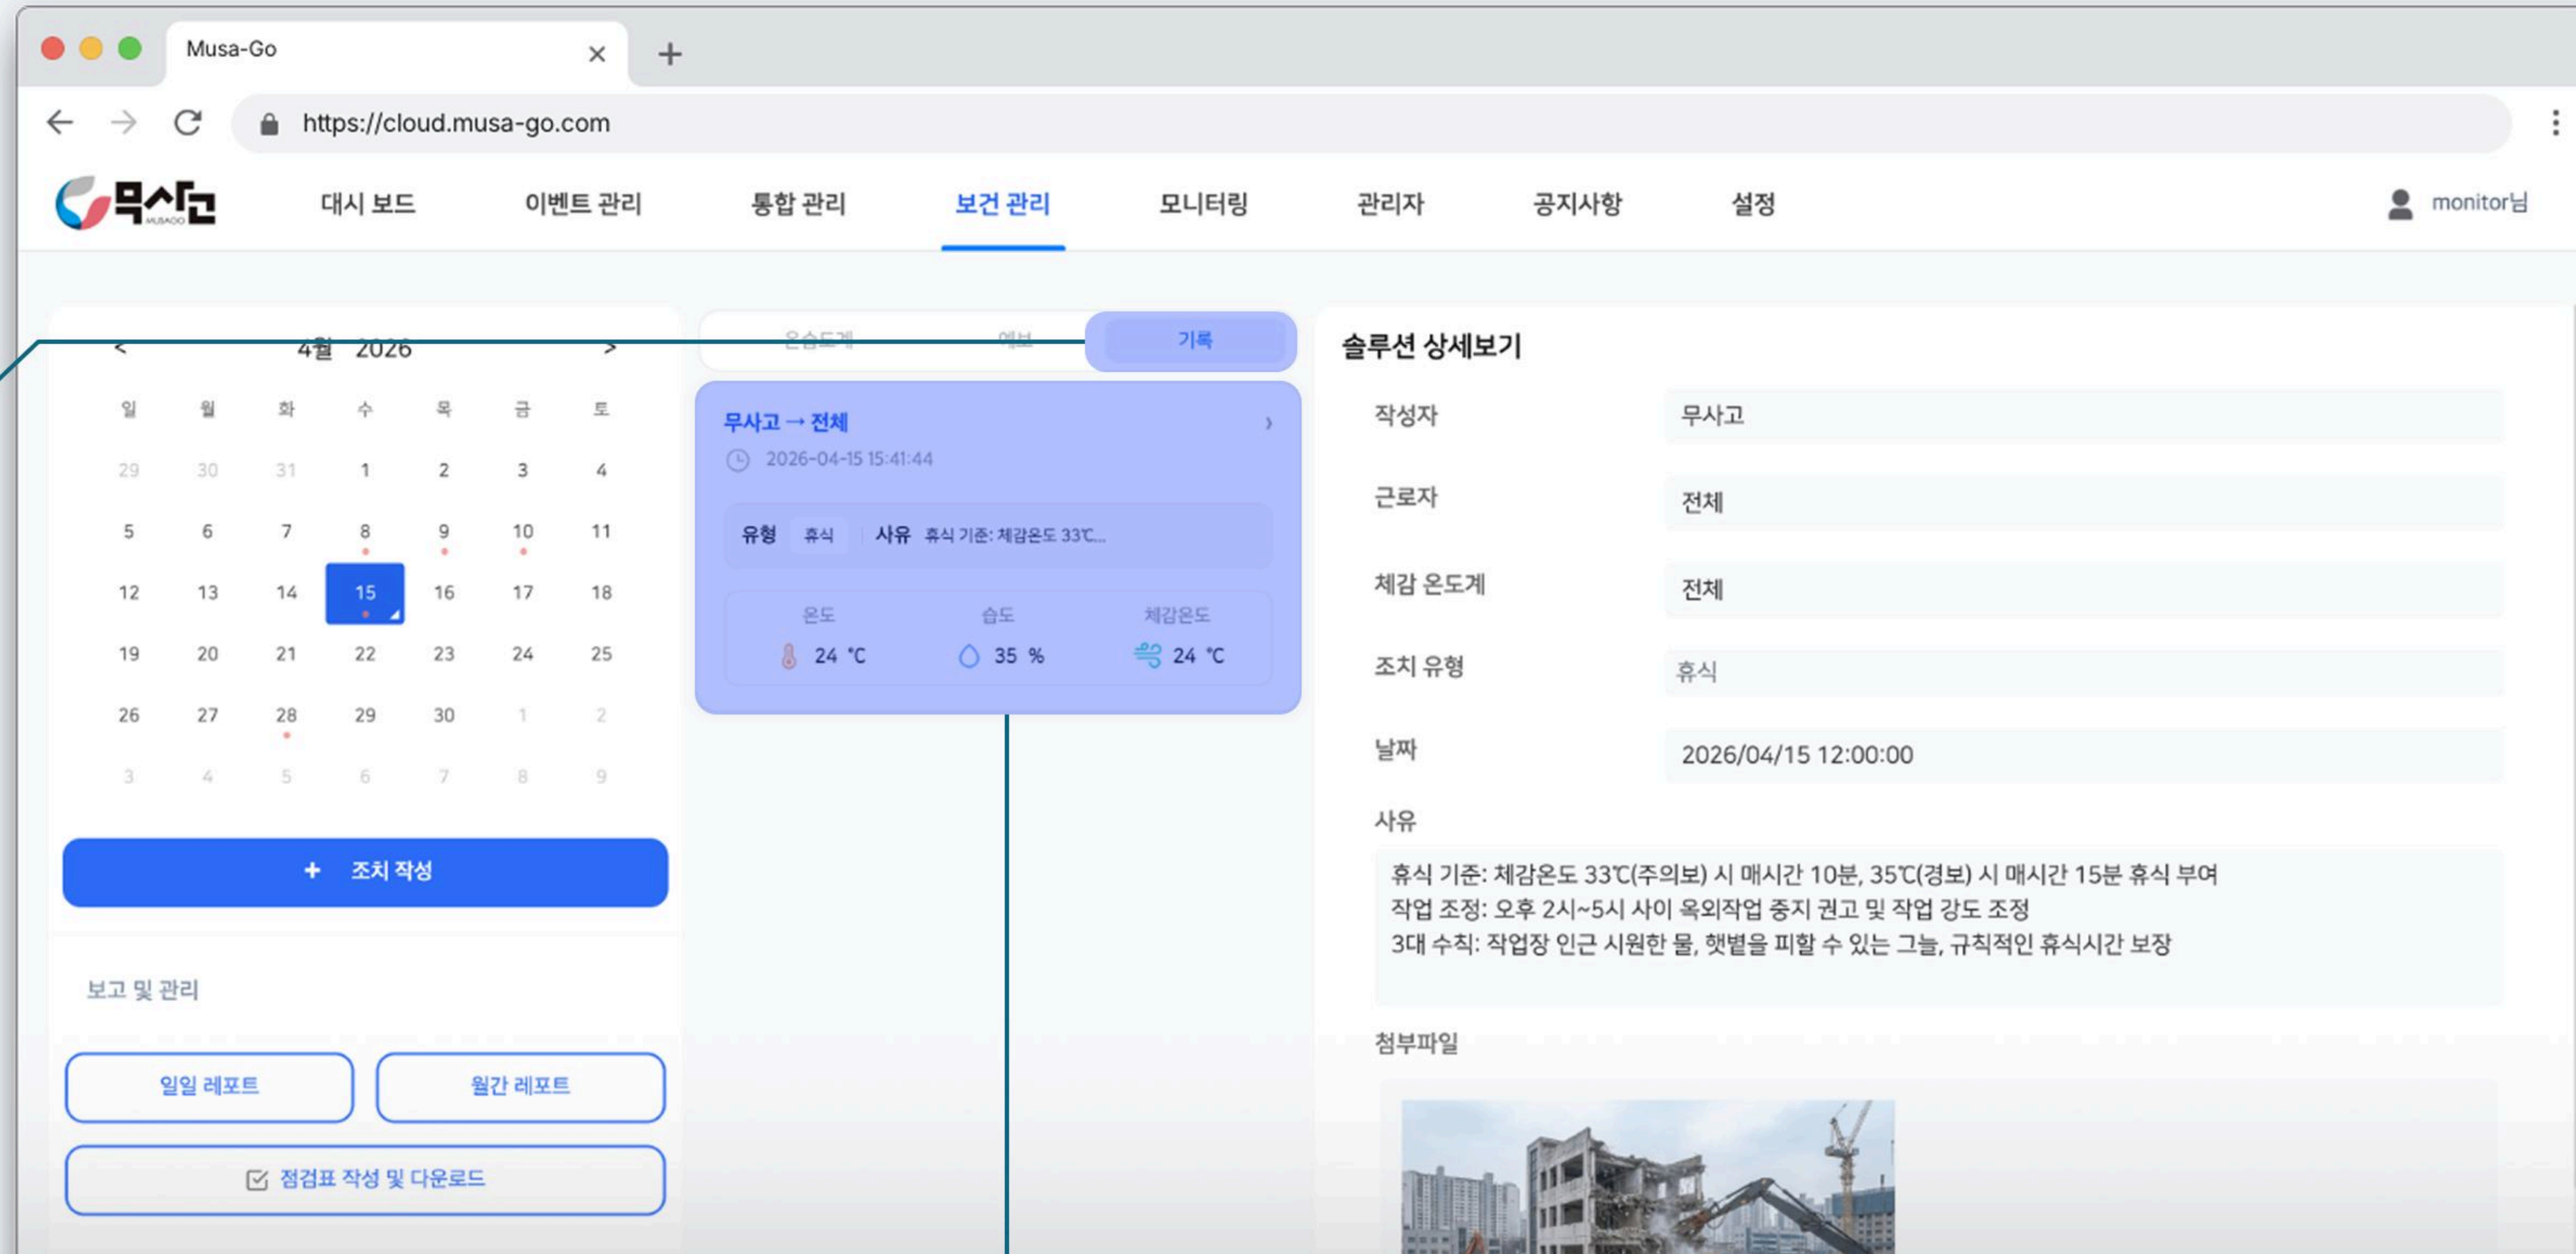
Musa-Go ×
+
https://cloud.musa-go.com

무사고 MUSAGO

대시 보드 이벤트 관리 통합 관리 보건 관리 모니터링 관리자 공지사항 설정

monitor님

< 4월 2026 >

| 일 | 월 | 화 | 수 | 목 | 금 | 토 |
|---|---|---|---|---|---|---|
| 29 | 30 | 31 | 1 | 2 | 3 | 4 |
| 5 | 6 | 7 | 8 | 9 | 10 | 11 |
| 12 | 13 | 14 | 15 | 16 | 17 | 18 |
| 19 | 20 | 21 | 22 | 23 | 24 | 25 |
| 26 | 27 | 28 | 29 | 30 | 1 | 2 |
| 3 | 4 | 5 | 6 | 7 | 8 | 9 |

+ 조치 작성

보고 및 관리

일일 레포트
월간 레포트
점검표 작성 및 다운로드

온습도계 예보 기록

무사고 → 전체
2026-04-15 15:41:44

유형 휴식 사유 휴식 기준: 체감온도 33℃...

온도 24 ℃
습도 35 %
체감온도 24 ℃

솔루션 상세보기

작성자 무사고
근로자 전체
체감 온도계 전체
조치 유형 휴식
날짜 2026/04/15 12:00:00
사유
휴식 기준: 체감온도 33℃(주의보) 시 매시간 10분, 35℃(경보) 시 매시간 15분 휴식 부여
작업 조정: 오후 2시~5시 사이 옥외작업 중지 권고 및 작업 강도 조정
3대 수칙: 작업장 인근 시원한 물, 햇볕을 피할 수 있는 그늘, 규칙적인 휴식시간 보장

첨부파일